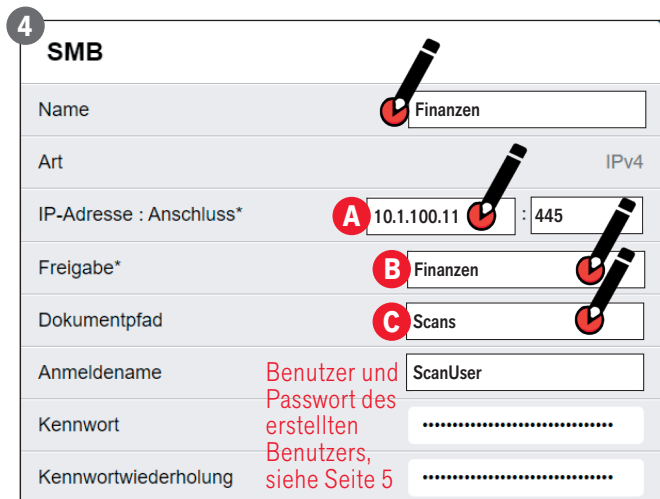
4

SMB

| | |
|---|---|
| Name | Finanzen |
| Art | IPv4 |
| IP-Adresse : Anschluss* | A 10.1.100.11 : 445 |
| Freigabe* | B Finanzen |
| Dokumentpfad | C Scans |
| Anmeldename | ScanUser |
| Kennwort | •••••••••••••••••••••••••••• |
| Kennwortwiederholung | •••••••••••••••••••••••••••• |

Benutzer und Passwort des erstellten Benutzers, siehe Seite 5